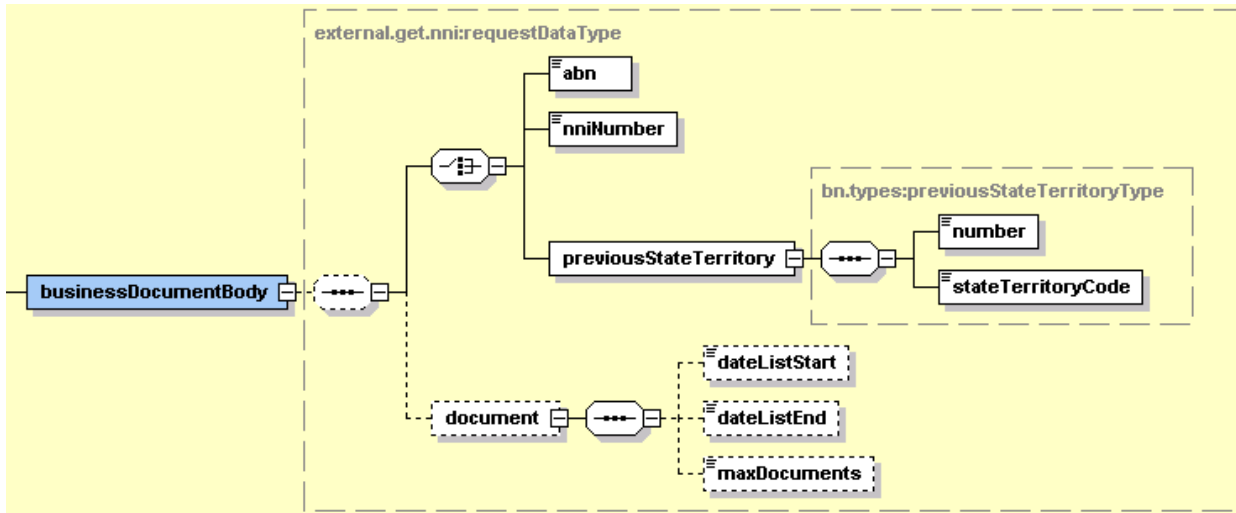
external.get.nni:requestDataType

abn

nniNumber

bn.types:previousStateTerritoryType

previousStateTerritory

number

stateTerritoryCode

businessDocumentBody

dateListStart

document

dateListEnd

maxDocuments